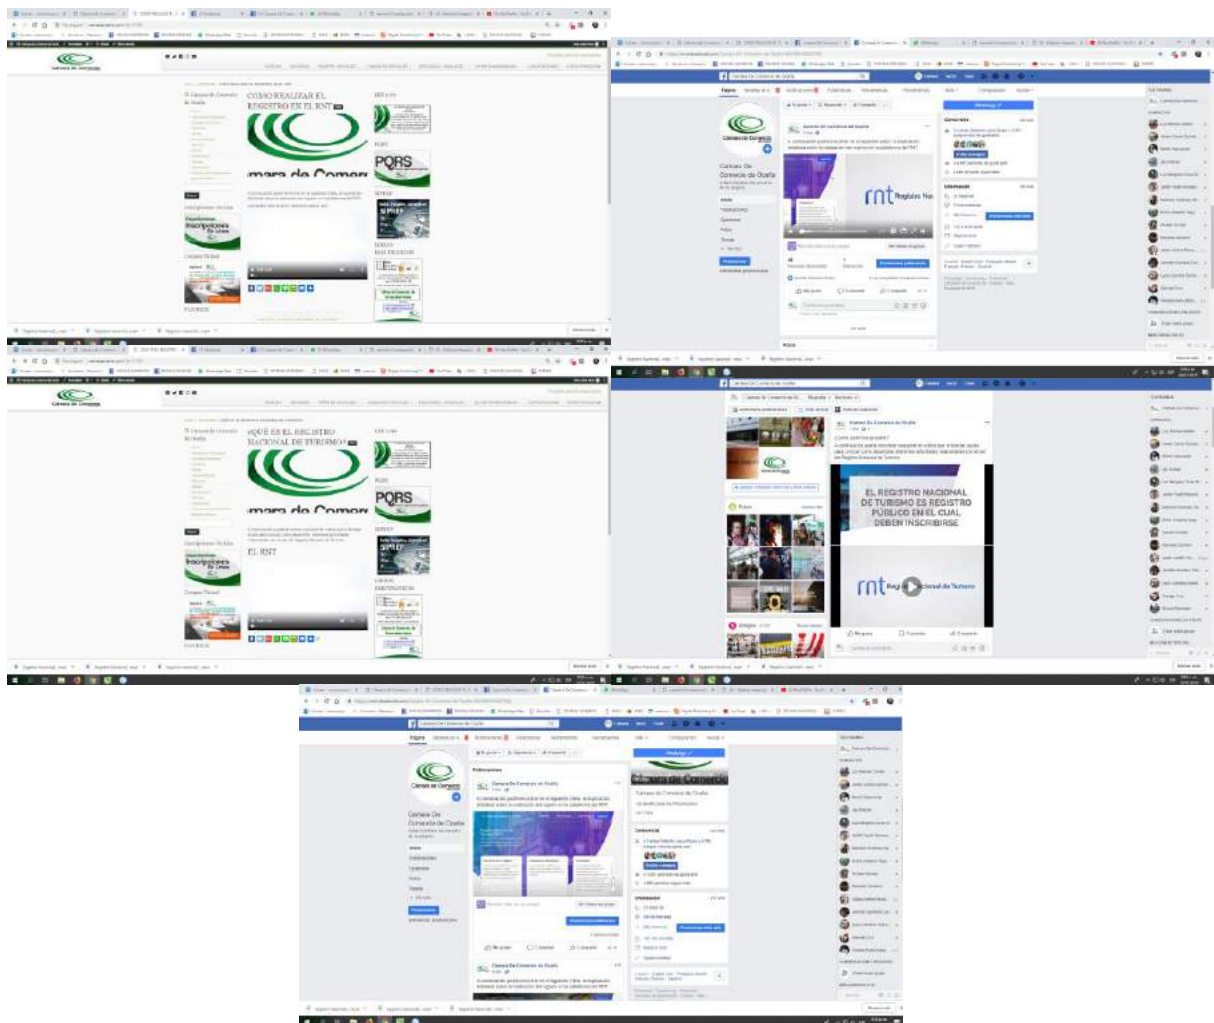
COMO REALIZAR EL REGISTRO EN EL RNT

mara de Comerc

PQRS

SIPREF

Cámara De Comercio de Ocaña

rnt Registro Na

¿QUÉ ES EL REGISTRO NACIONAL DE TURISMO?

mara de Comerc

PQRS

EL RNT

EL REGISTRO NACIONAL DE TURISMO ES REGISTRO PÚBLICO EN EL CUAL DEBEN INSCRIBIRSE

rnt Registro Nacional de Turismo

Cámara De Comercio de Ocaña

mara de Comercio